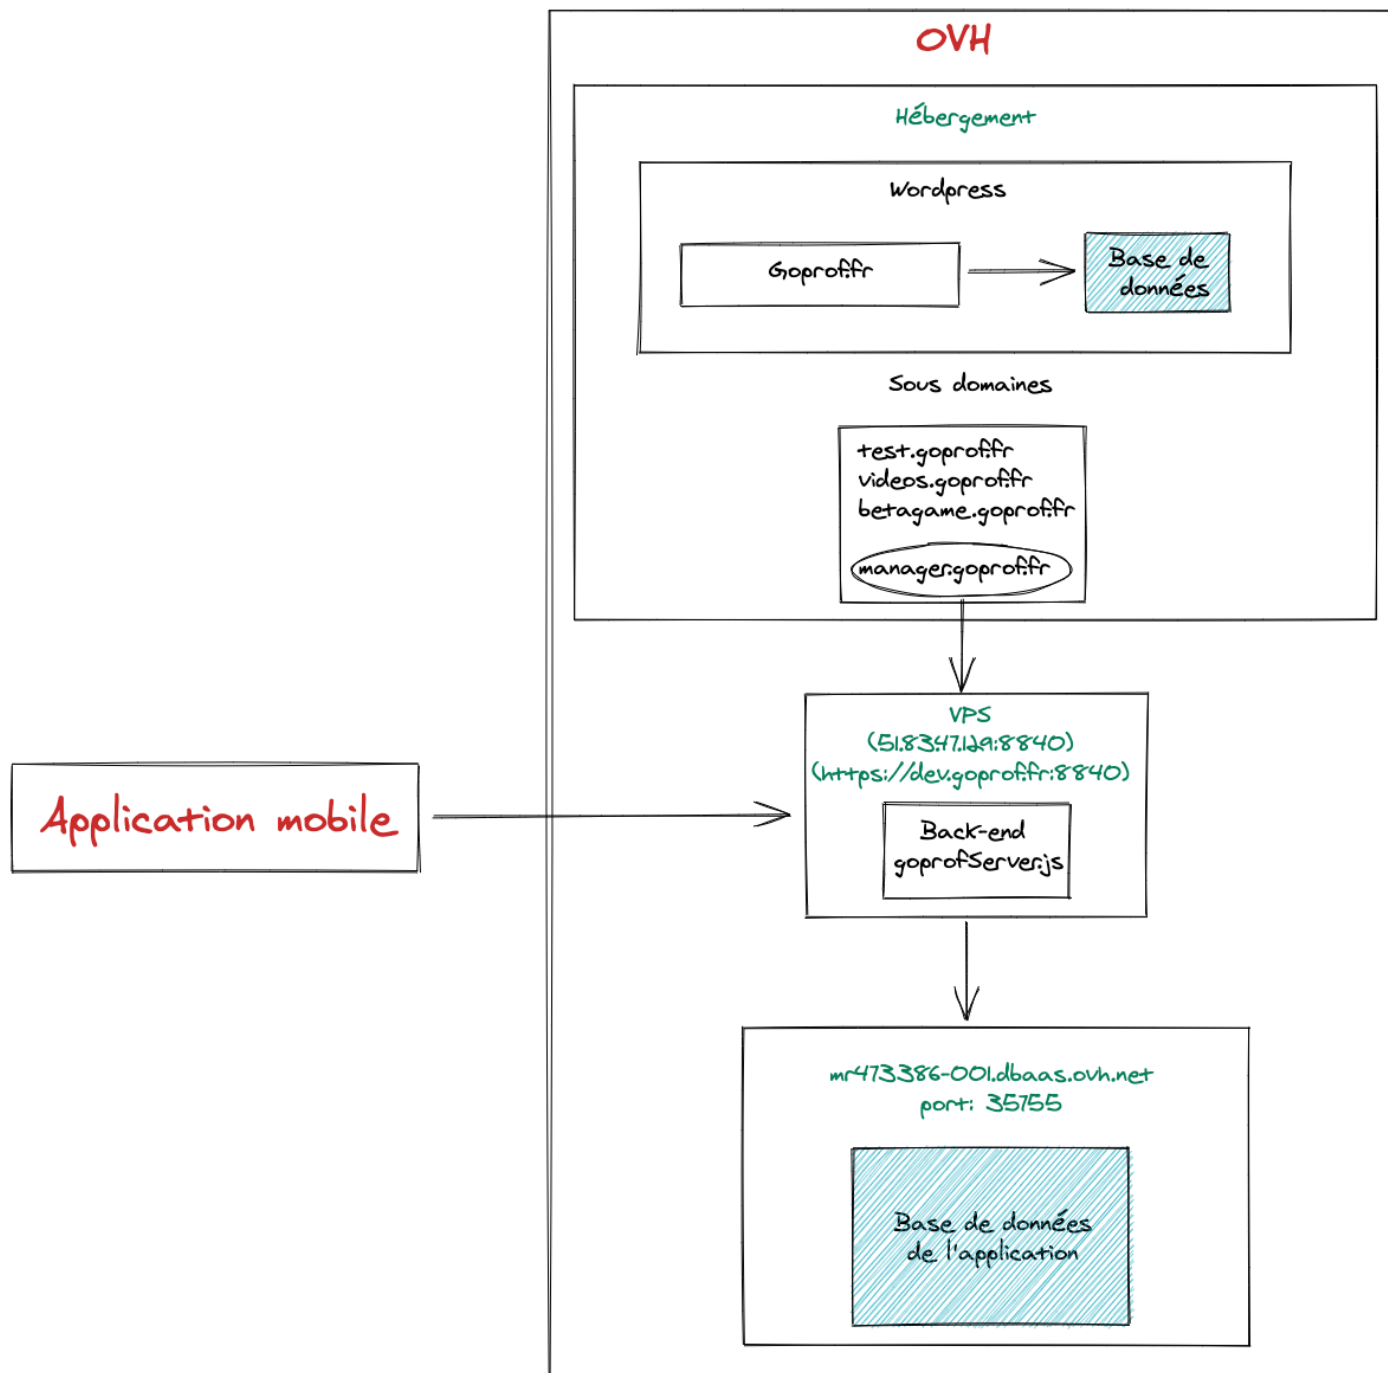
OVH

Hébergement

Wordpress

Goprof.fr

Base de données

Sous domaines

test.goprof.fr
videos.goprof.fr
betagame.goprof.fr
manager.goprof.fr

VPS
(51.83.47.129:8840)
(https://dev.goprof.fr:8840)

Back-end
goprofServer.js

Application mobile

mr473386-001.dbaas.ovh.net
port: 35755

Base de données de l'application